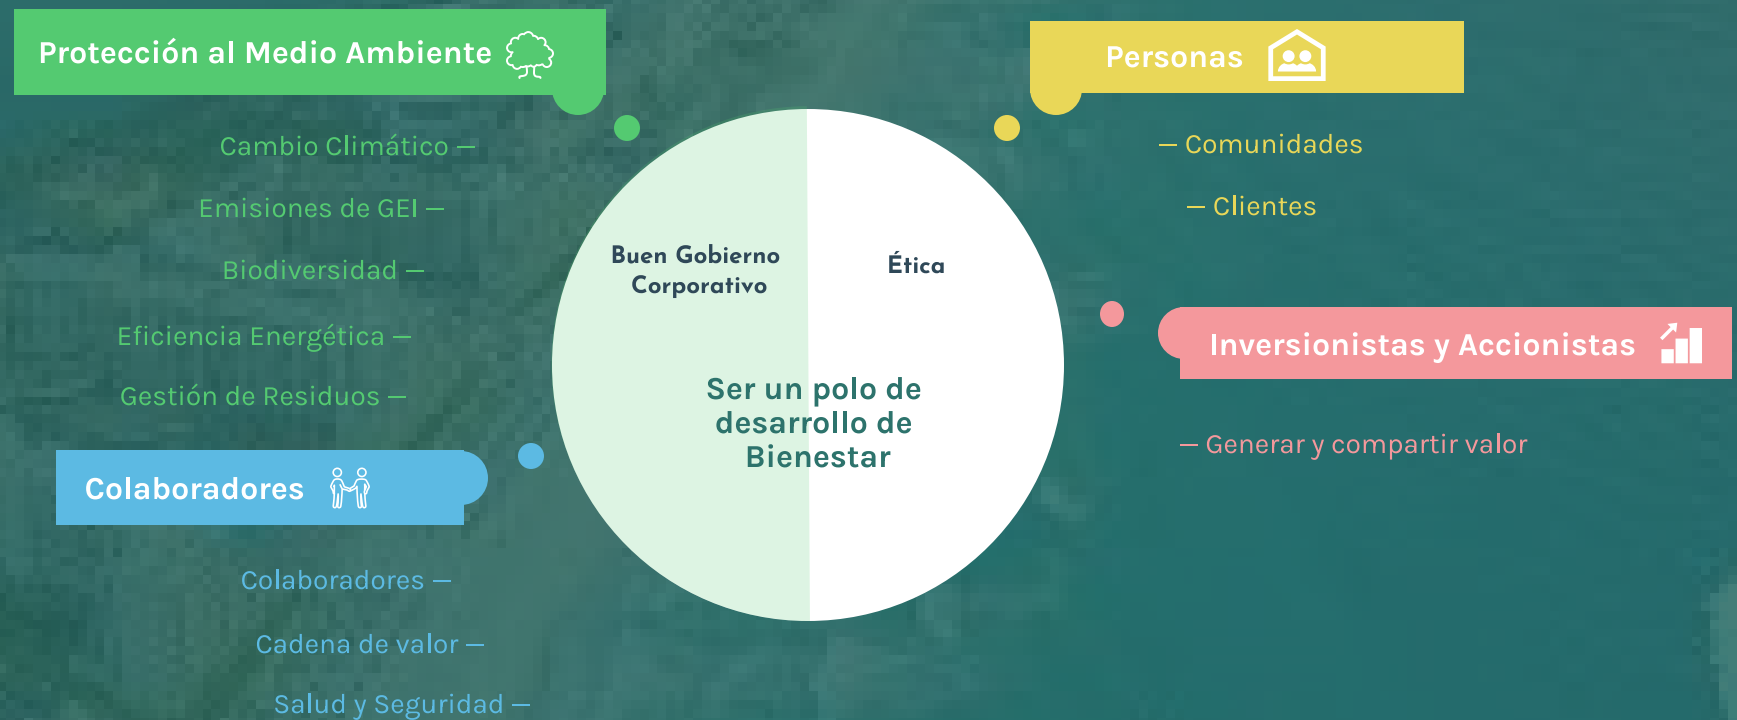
Protección al Medio Ambiente

Cambio Climático —

Emisiones de GEI —

Biodiversidad —

Eficiencia Energética —

Gestión de Residuos —

Colaboradores

Colaboradores —

Cadena de valor —

Salud y Seguridad —

Buen Gobierno Corporativo

Ética

Ser un polo de desarrollo de Bienestar

Personas

— Comunidades

— Clientes

Inversionistas y Accionistas

— Generar y compartir valor